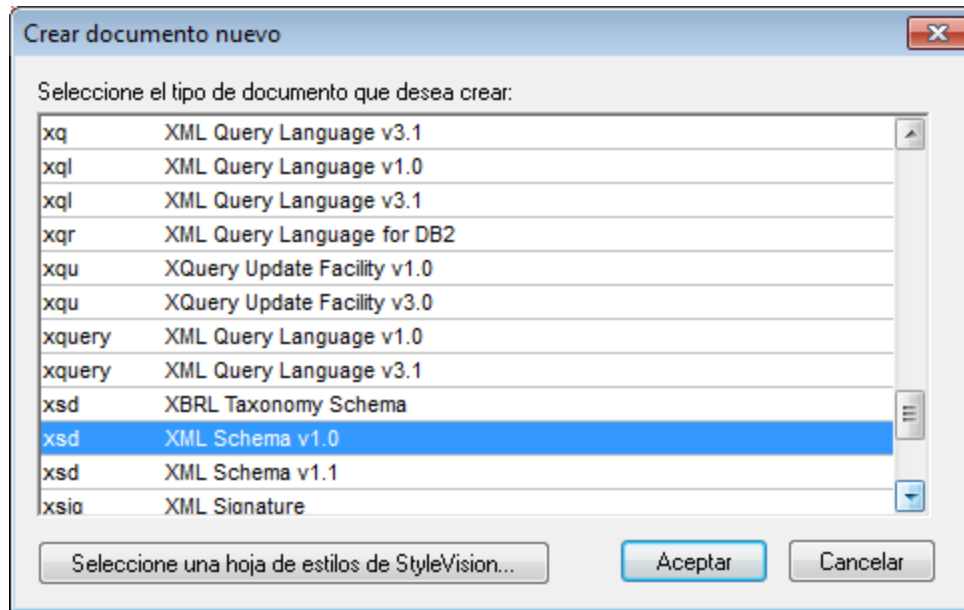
Crear documento nuevo

Seleccione el tipo de documento que desea crear:

| | |
|---|---|
| xq | XML Query Language v3.1 |
| xql | XML Query Language v1.0 |
| xql | XML Query Language v3.1 |
| xqr | XML Query Language for DB2 |
| xqu | XQuery Update Facility v1.0 |
| xqu | XQuery Update Facility v3.0 |
| xquery | XML Query Language v1.0 |
| xquery | XML Query Language v3.1 |
| xsd | XBRL Taxonomy Schema |
| xsd | XML Schema v1.0 |
| xsd | XML Schema v1.1 |
| xsig | XML Signature |

Seleccione una hoja de estilos de StyleVision...

Aceptar

Cancelar